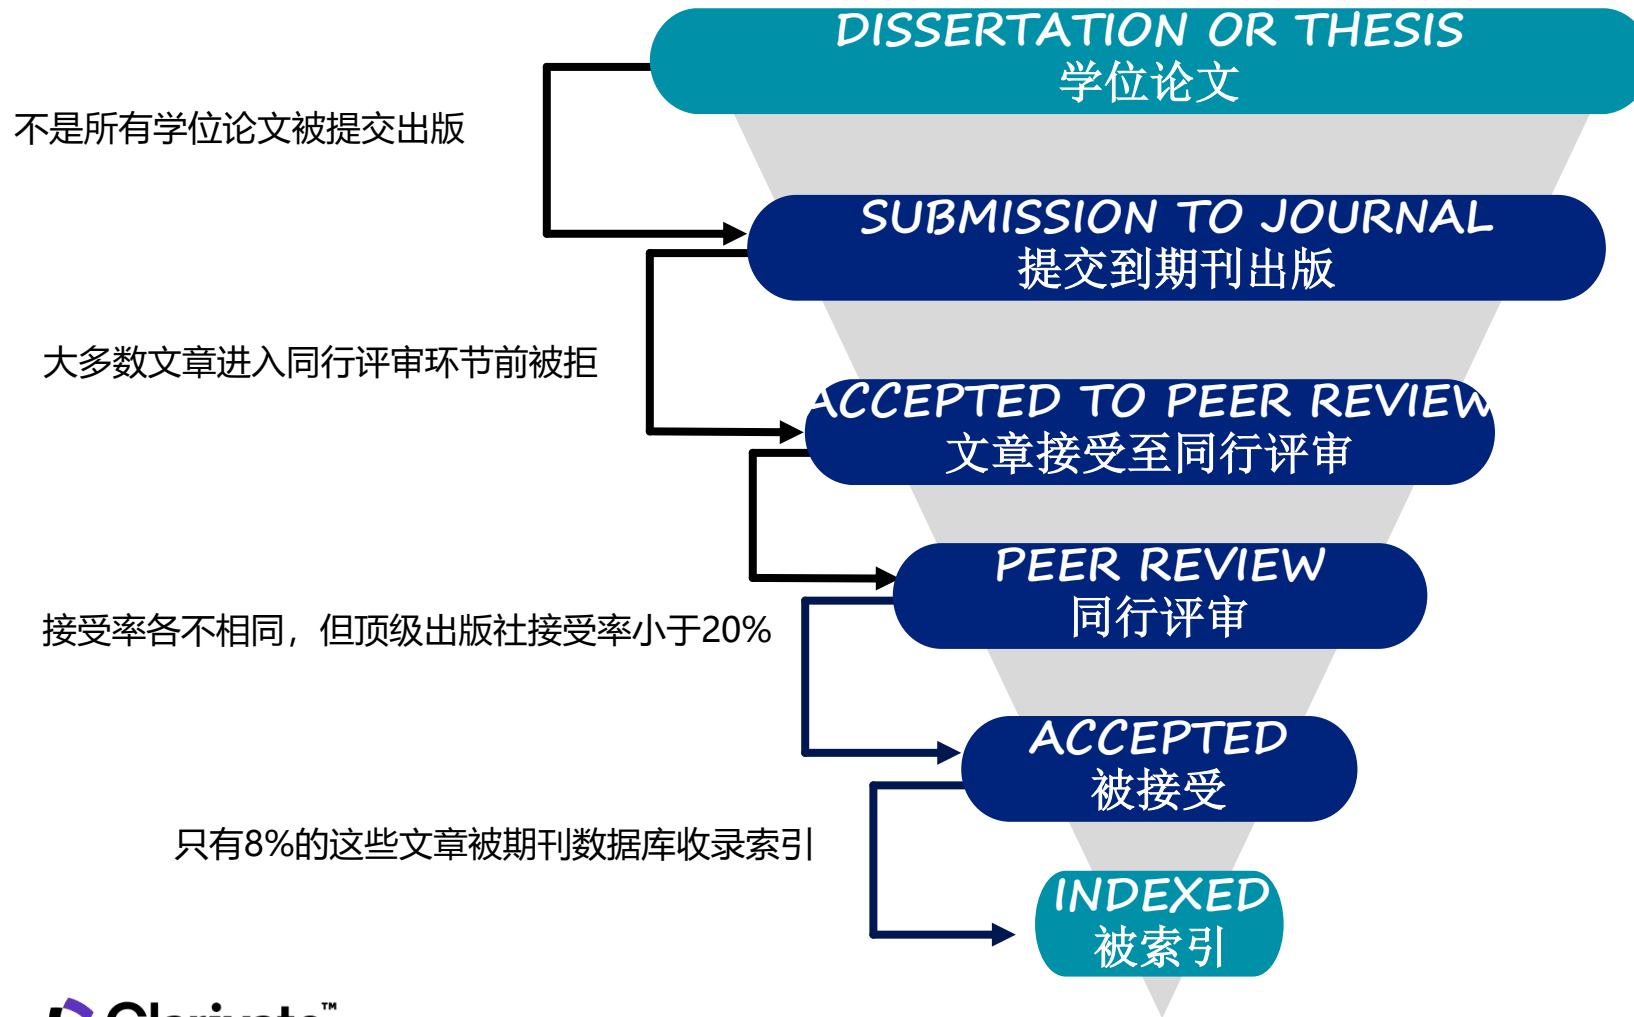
DISSERTATION OR THESIS
学位论文

不是所有学位论文被提交出版

SUBMISSION TO JOURNAL
提交到期刊出版

大多数文章进入同行评审环节前被拒

ACCEPTED TO PEER REVIEW
文章接受至同行评审

PEER REVIEW
同行评审

接受率各不相同，但顶级出版社接受率小于20%

ACCEPTED
被接受

只有8%的这些文章被期刊数据库收录索引

INDEXED
被索引

Clarivate™